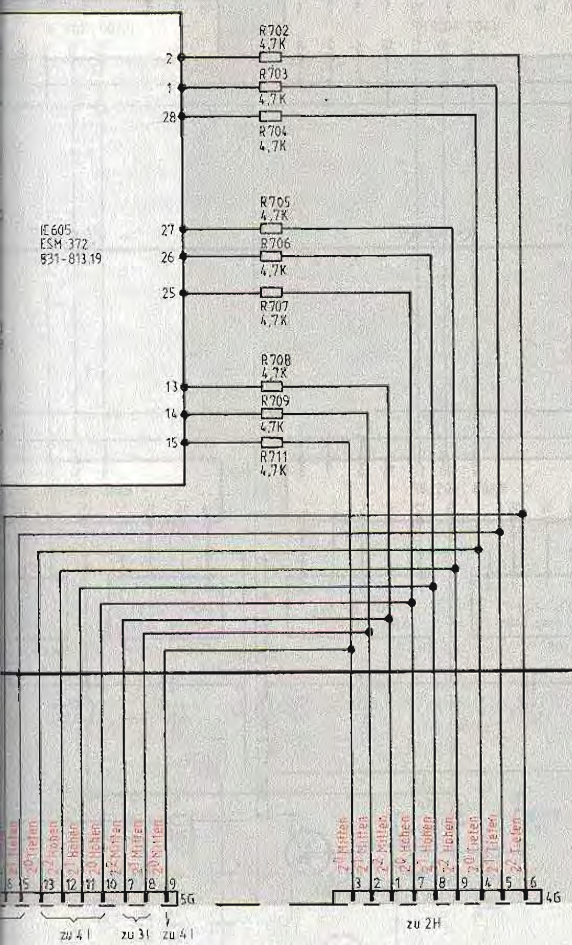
2
1
28
R702
4,7K
R703
4,7K
R704
4,7K

IE605
ESM 372
831-813.19

27
26
25
R705
4,7K
R706
4,7K
R707
4,7K

13
14
15
R708
4,7K
R709
4,7K
R711
4,7K

2¹ Tiefen
2⁰ Tiefen
2² Höhen
2¹ Höhen
2⁰ Höhen
2² Mitten
2¹ Mitten
2⁰ Mitten

6 15 13 12 11 10 7 8 9 5G
zu 4 I   zu 3 I   zu 4 I

2⁰ Mitten
2¹ Mitten
2² Mitten
2⁰ Höhen
2¹ Höhen
2² Höhen
2⁰ Tiefen
2¹ Tiefen
2² Tiefen

3 2 1 7 8 9 4 5 6 4G
zu 2H